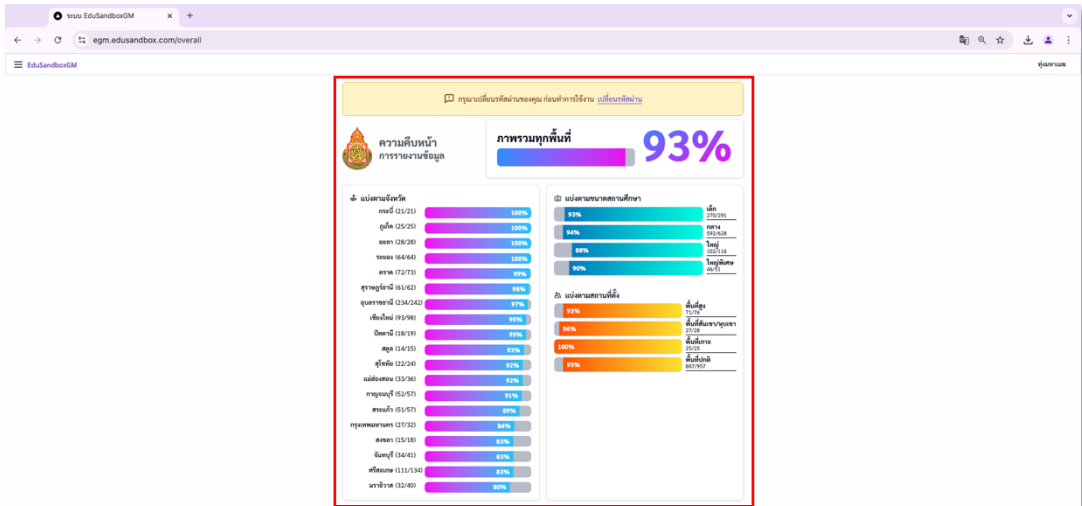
ระบบ EduSandboxGM
egm.edusandbox.com/overall
EduSandboxGM
ทุ่มตามมะ

กรุณาเปลี่ยนรหัสผ่านของคุณ ก่อนทำการใช้งาน เปลี่ยนรหัสผ่าน

ความคืบหน้า
การรายงานข้อมูล

ภาพรวมทุกพื้นที่
93%

แบ่งตามจังหวัด
| จังหวัด | ร้อยละ |
|---|---|
| กระบี่ (21/21) | 100% |
| ภูเก็ต (25/25) | 100% |
| ยะลา (28/28) | 100% |
| ระยอง (64/64) | 100% |
| ตราด (72/73) | 99% |
| สุราษฎร์ธานี (61/62) | 98% |
| อุบลราชธานี (234/242) | 97% |
| เชียงใหม่ (93/98) | 95% |
| ปัตตานี (18/19) | 95% |
| สตูล (14/15) | 93% |
| สุโขทัย (22/24) | 92% |
| แม่ฮ่องสอน (33/36) | 92% |
| กาญจนบุรี (52/57) | 91% |
| สระแก้ว (51/57) | 89% |
| กรุงเทพมหานคร (27/32) | 84% |
| สงขลา (15/18) | 83% |
| จันทบุรี (34/41) | 83% |
| ศรีสะเกษ (111/134) | 83% |
| นราธิวาส (32/40) | 80% |

แบ่งตามขนาดสถานศึกษา
| ร้อยละ | ขนาด |
|---|---|
| 93% | เล็ก 270/291 |
| 94% | กลาง 592/628 |
| 88% | ใหญ่ 102/116 |
| 90% | ใหญ่พิเศษ 46/51 |

แบ่งตามสถานที่ตั้ง
| ร้อยละ | สถานที่ตั้ง |
|---|---|
| 93% | พื้นที่สูง 71/76 |
| 96% | พื้นที่ลับแลฯ/ภูเขา 27/28 |
| 100% | พื้นที่เกาะ 25/25 |
| 93% | พื้นที่ปกติ 887/957 |